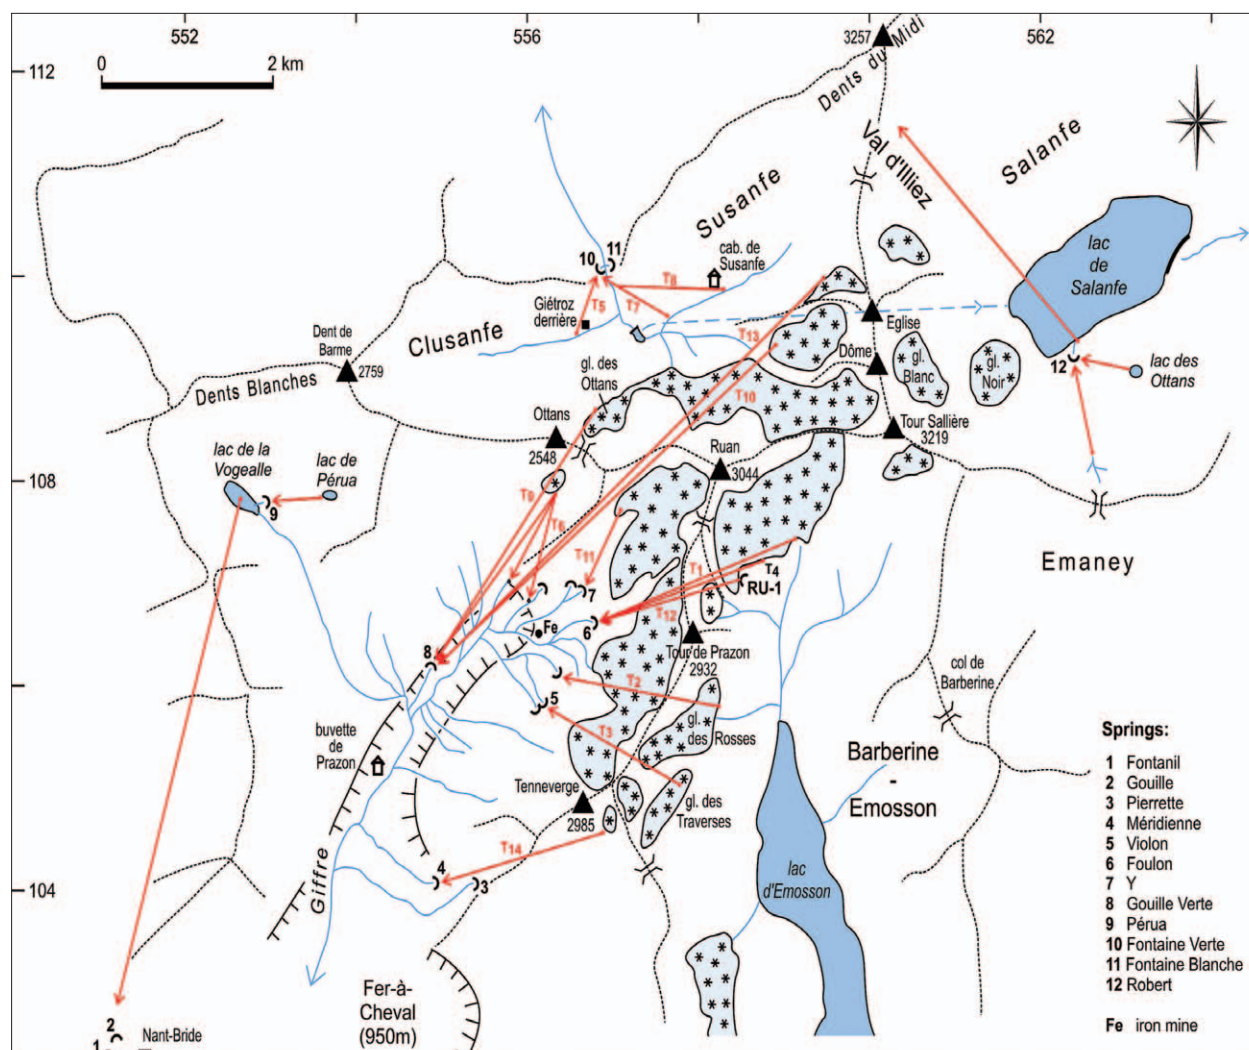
552
556
3257
562
112
0
2 km
Dents du Midi
Val d'Illiez
Salanfe
Susanfe
lac de Salanfe
10
11
cab. de Susanfe
T8
T5
T7
Giétroz derrière
Clusanfe
Eglise
Dent de Barme
2759
T13
Dôme
gl. Blanc
gl. Noir
12
lac des Ottans
gl. des Ottans
Dents Blanches
T10
Ottans
2548
Tour Sallière
3219
Ruan
3044
lac de la Vogealle
lac de Pérua
108
9
T9
T6
T11
T1
T4
RU-1
Emaney
7
Fe
6
T12
8
Tour de Prazon
2932
col de Barberine
T2
5
T3
gl. des Rosses
buvette de Prazon
Barberine - Emosson
Springs:
1 Fontanil
2 Gouille
3 Pierrette
4 Méridienne
5 Violon
6 Foulon
7 Y
8 Gouille Verte
9 Pérua
10 Fontaine Verte
11 Fontaine Blanche
12 Robert
Tenneverge
2985
gl. des Traverses
Giffre
T14
4
3
104
lac d'Emosson
Fer-à-Cheval
(950m)
2
1
Nant-Bride
Fe iron mine